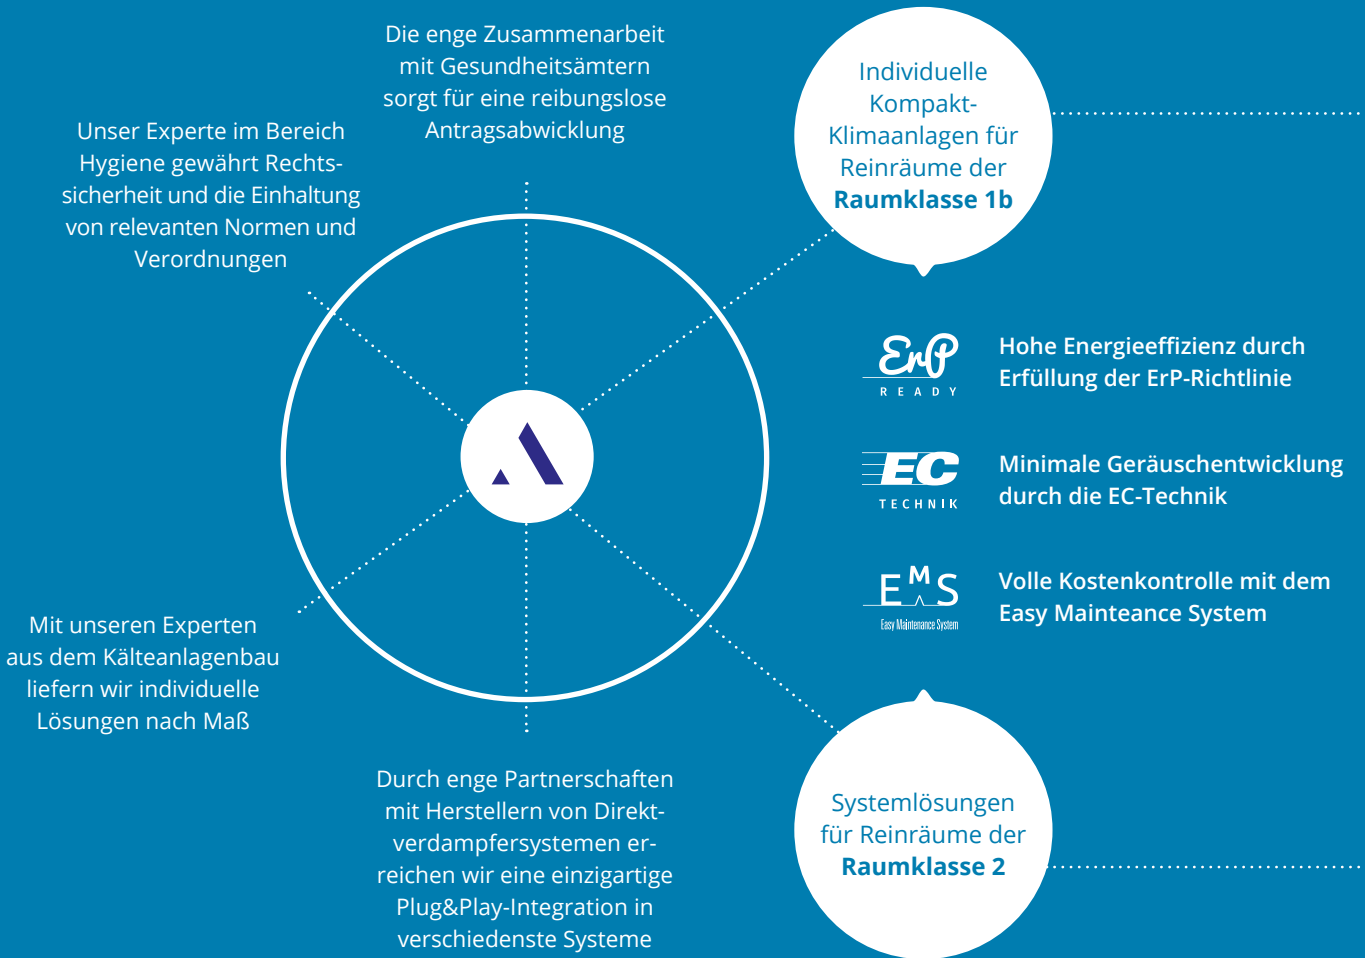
Die enge Zusammenarbeit mit Gesundheitsämtern sorgt für eine reibungslose Antragsabwicklung

Unser Experte im Bereich Hygiene gewährt Rechtssicherheit und die Einhaltung von relevanten Normen und Verordnungen

Individuelle Kompakt-Klimaanlagen für Reinräume der **Raumklasse 1b**

ErP READY

Hohe Energieeffizienz durch Erfüllung der ErP-Richtlinie

EC TECHNIK

Minimale Geräuschentwicklung durch die EC-Technik

EMS Easy Maintenance System

Volle Kostenkontrolle mit dem Easy Mainteance System

Mit unseren Experten aus dem Kälteanlagenbau liefern wir individuelle Lösungen nach Maß

Systemlösungen für Reinräume der **Raumklasse 2**

Durch enge Partnerschaften mit Herstellern von Direktverdampfersystemen erreichen wir eine einzigartige Plug&Play-Integration in verschiedenste Systeme